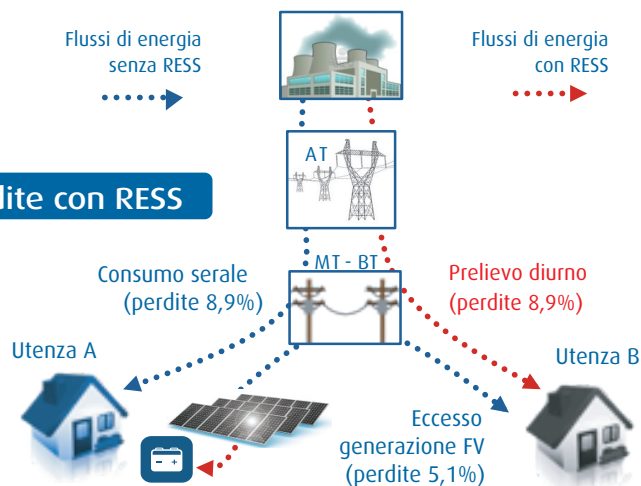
Flussi di energia senza RESS

Flussi di energia con RESS

dite con RESS

AT

MT - BT

Consumo serale (perdite 8,9%)

Prelievo diurno (perdite 8,9%)

Utenza A

Utenza B

Eccesso generazione FV (perdite 5,1%)